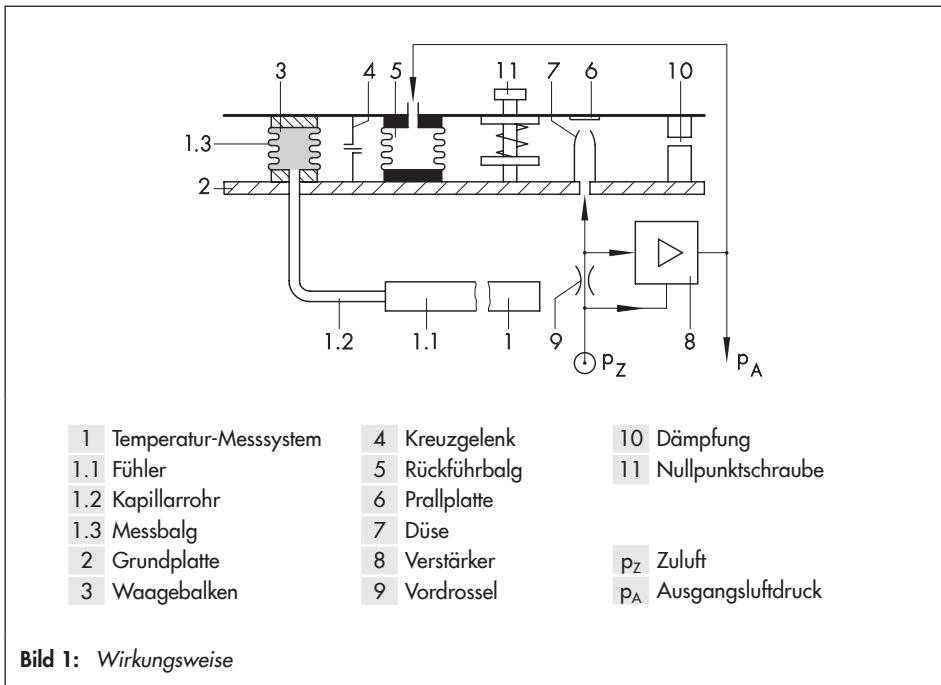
3 4 5 11 7 6 10

1.3

2

1.2 1.1 1 9 8

$p_Z$ $p_A$

1 Temperatur-Messsystem
1.1 Fühler
1.2 Kapillarrohr
1.3 Messbalg
2 Grundplatte
3 Waagebalken

4 Kreuzgelenk
5 Rückführbalg
6 Prallplatte
7 Düse
8 Verstärker
9 Vordrossel

10 Dämpfung
11 Nullpunktschraube

$p_Z$ Zuluft
$p_A$ Ausgangsluftdruck

**Bild 1:** *Wirkungsweise*